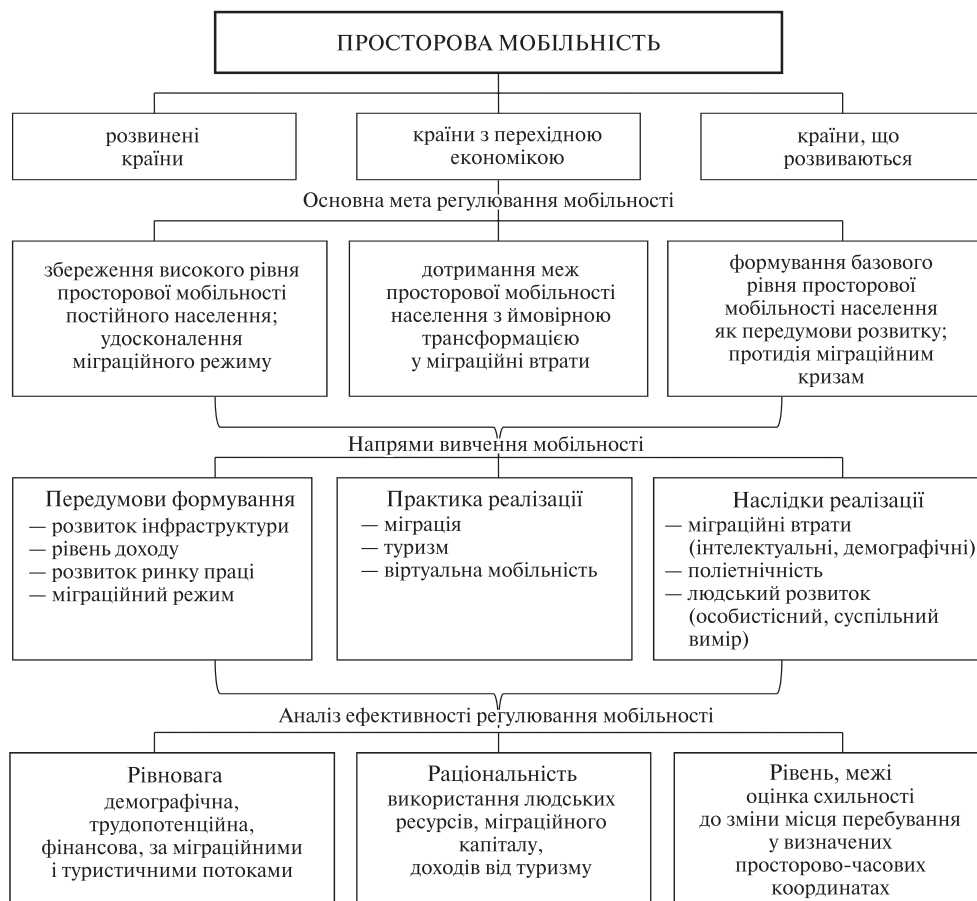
ПРОСТОРОВА МОБІЛЬНІСТЬ

розвинені країни

країни з перехідною економікою

країни, що розвиваються

Основна мета регулювання мобільності

збереження високого рівня просторової мобільності постійного населення; удосконалення міграційного режиму

дотримання меж просторової мобільності населення з ймовірною трансформацією у міграційні втрати

формування базового рівня просторової мобільності населення як передумови розвитку; протидія міграційним кризам

Напрями вивчення мобільності

Передумови формування
— розвиток інфраструктури
— рівень доходу
— розвиток ринку праці
— міграційний режим

Практика реалізації
— міграція
— туризм
— віртуальна мобільність

Наслідки реалізації
— міграційні втрати (інтелектуальні, демографічні)
— поліетнічність
— людський розвиток (особистісний, суспільний вимір)

Аналіз ефективності регулювання мобільності

Рівновага
демографічна, трудопотенційна, фінансова, за міграційними і туристичними потоками

Раціональність
використання людських ресурсів, міграційного капіталу, доходів від туризму

Рівень, межі
оцінка схильності до зміни місця перебування у визначених просторово-часових координатах